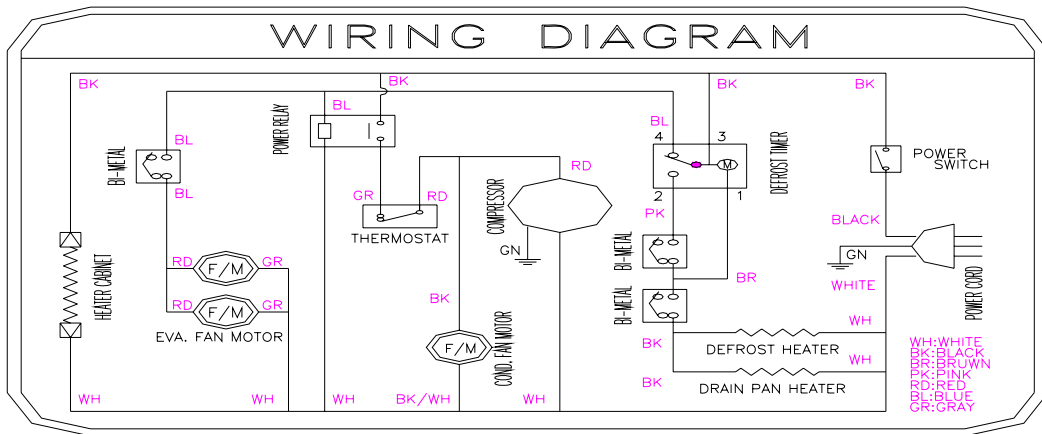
WIRING DIAGRAM

BK
BK
BK
BK
BL
POWER RELAY
BL
BL
4
3
DEFROST TIMER
POWER SWITCH
BI-METAL
BL
RD
M
GR
RD
2
1
COMPRESSOR
PK
THERMOSTAT
BLACK
GN
BI-METAL
GN
HEATER CABINET
RD
F/M
GR
BR
WHITE
POWER CORD
RD
F/M
GR
BK
BI-METAL
EVA. FAN MOTOR
F/M
COND. FAN MOTOR
WH
BK
DEFROST HEATER
WH
WH:WHITE
BK:BLACK
BR:BRUWN
PK:PINK
RD:RED
BL:BLUE
GR:GRAY
BK
DRAIN PAN HEATER
WH
WH
WH
BK/WH
WH